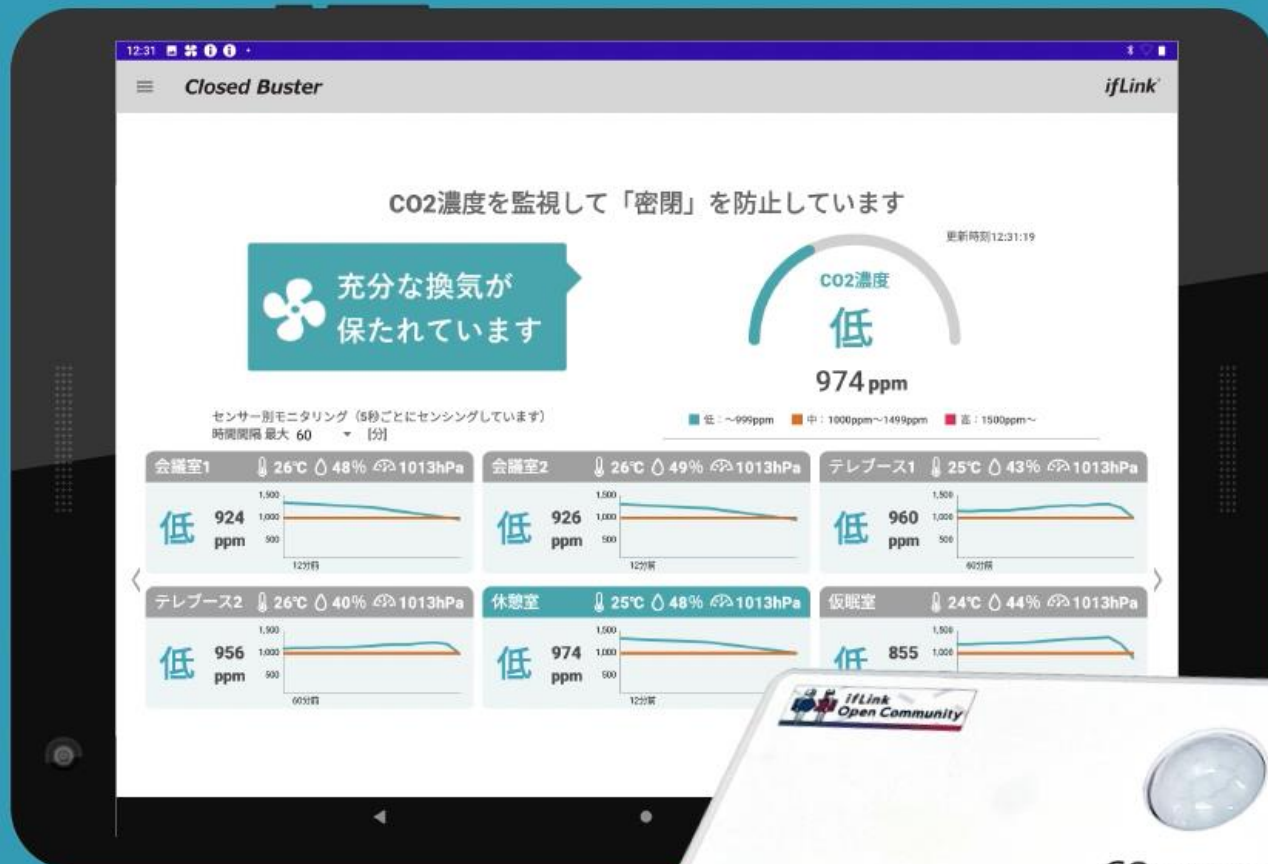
12:31

Closed Buster

ifLink

CO2濃度を監視して「密閉」を防止しています

更新時刻12:31:19

充分な換気が
保たれています

CO2濃度
低
974 ppm

センサー別モニタリング（5秒ごとにセンシングしています）
時間間隔 最大 60 [分]

低：～999ppm 中：1000ppm～1499ppm 高：1500ppm～

会議室1 26℃ 48% 1013hPa
低 924 ppm
1,500 1,000 500
12分前

会議室2 26℃ 49% 1013hPa
低 926 ppm
1,500 1,000 500
12分前

テレブース1 25℃ 43% 1013hPa
低 960 ppm
1,500 1,000 500
60分前

テレブース2 26℃ 40% 1013hPa
低 956 ppm
1,500 1,000 500
60分前

休憩室 25℃ 48% 1013hPa
低 974 ppm
1,500 1,000 500
12分前

仮眠室 24℃ 44% 1013hPa
低 855
1,500 1,000

ifLink Open Community